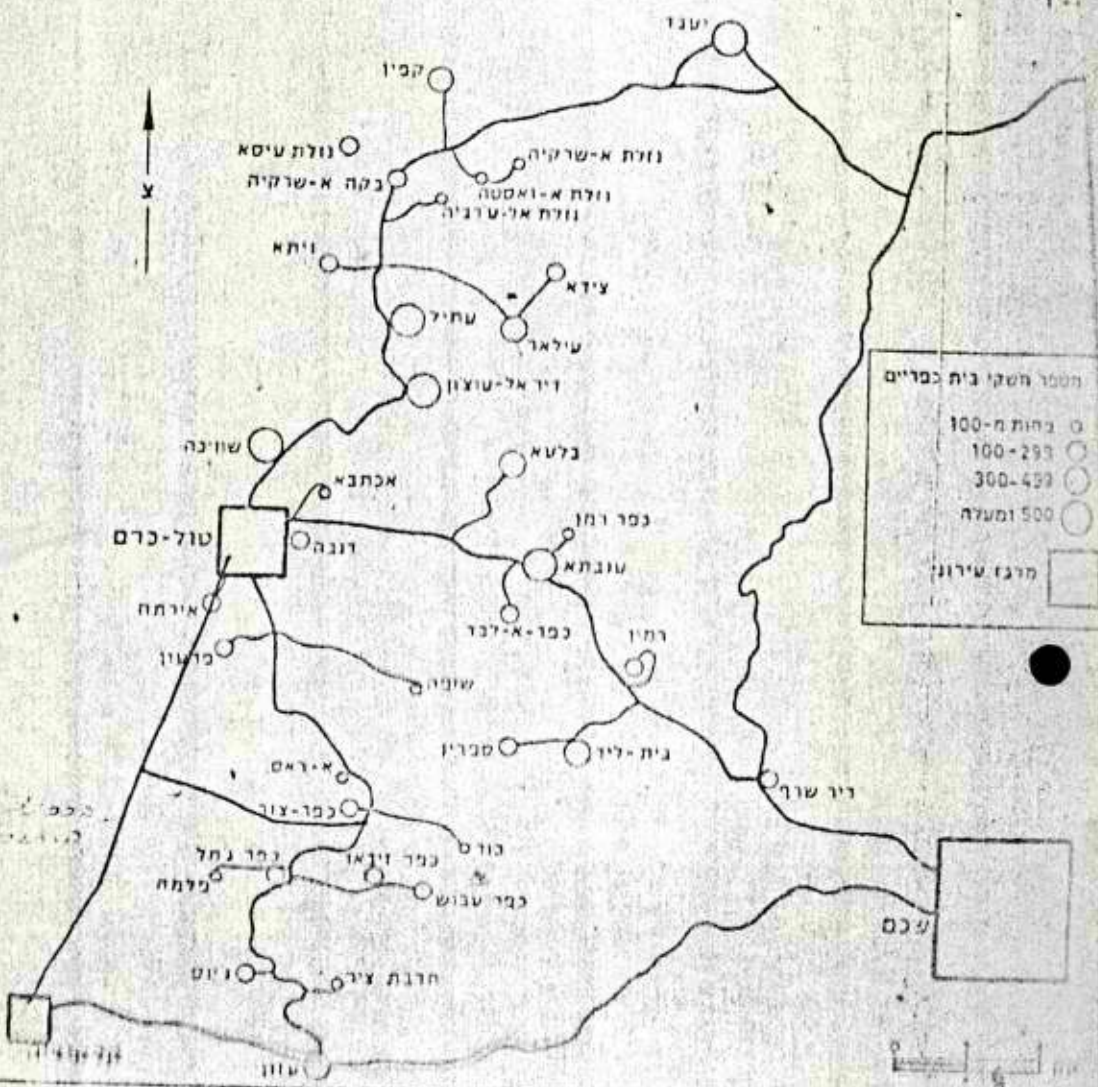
יעבד
קפין
צ
נזלת עיסא
נזלת א-שרקיה
בקה א-שרקיה
נזלת א-ואסטה
נזלת אל-ערביה
ויתא
צידא
עתיל
עילאר
דיר אל-עוצון
מספר משקי בית כפריים
פחות מ-100
100-299
300-499
500 ומעלה
מרכז עירוני
שווכה
אכתבא
בלעא
טול-כרם
דנבה
כפר רמון
ענבתא
אירתח
כפר א-לבד
רמין
פרעון
שופה
בית-ליד
ספרין
א-ראס
דיר שרף
כפר-צור
כפר נחל
כפר זיבאד
כופ
פלמה
כפר עבוש
שכם
ג'יוס
חרבת צירה
קלקיליה
עזון
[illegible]